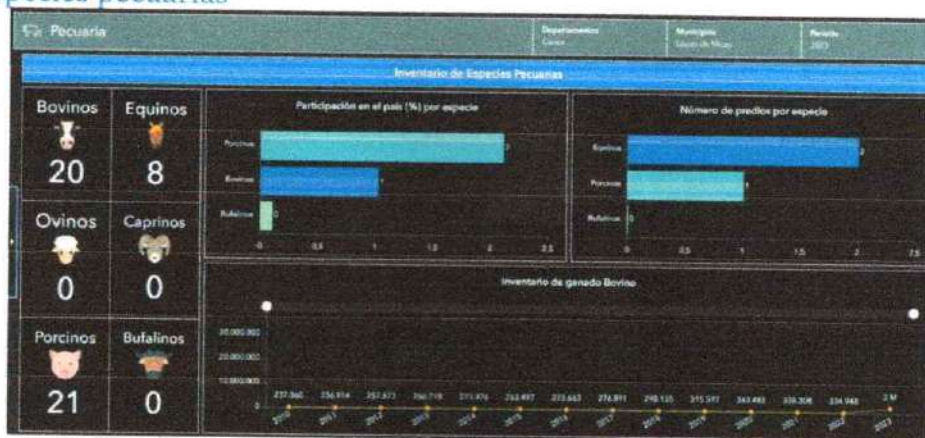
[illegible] pecuarias

Pecuaria

Departamento
Cauca

Municipio
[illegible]

Periodo
2023

Inventario de Especies Pecuarias

Bovinos
20

Equinos
8

Ovinos
0

Caprinos
0

Porcinos
21

Bufalinos
0

Participación en el país (%) por especie

Porcinos 2
Bovinos 1
Bufalinos 0

0 0.5 1 1.5 2 2.5

Número de predios por especie

Bovinos 2
Porcinos 1
Bufalinos 0

0 0.5 1 1.5 2 2.5

Inventario de ganado Bovino

30.000.000
20.000.000
10.000.000
0

237.560 236.914 257.573 260.719 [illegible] 252.497 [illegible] 276.891 298.135 315.597 343.493 339.308 334.948 2 M

2009 2010 2011 2012 2013 2014 2015 2016 2017 2018 2019 2020 2021 2022 2023